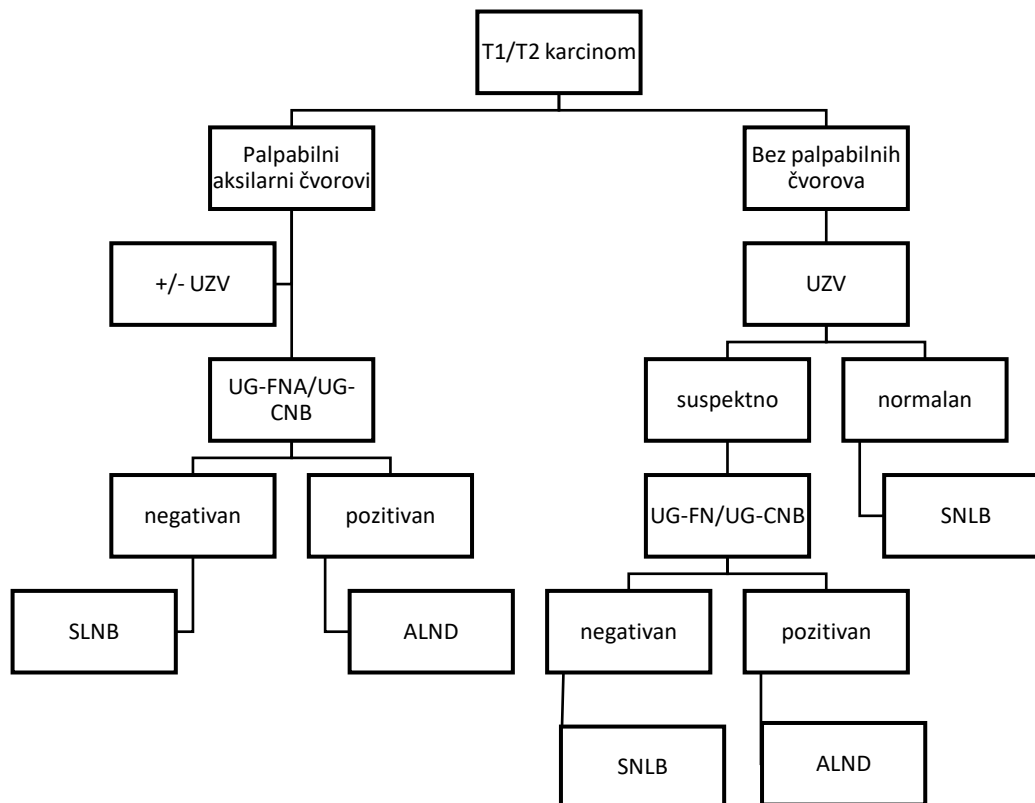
T1/T2 karcinom

Palpabilni aksilarni čvorovi

Bez palpabilnih čvorova

+/- UZV

UZV

UG-FNA/UG-CNB

suspektno

normalan

negativan

pozitivan

UG-FN/UG-CNB

SNLB

SLNB

ALND

negativan

pozitivan

SNLB

ALND